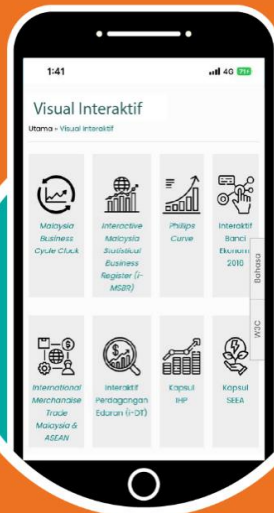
1:41
4G 71+

Visual Interaktif

Utama » Visual Interaktif

Malaysia Business Cycle Clock

Interactive Malaysia Statistical Business Register (i-MSBR)

Philips Curve

Interaktif Banci Ekonomi 2016

International Merchandise Trade Malaysia & ASEAN

Interaktif Perdagangan Edaran (i-PDT)

Kapsul IHP

Kapsul SEEA

Bahasa

W3C